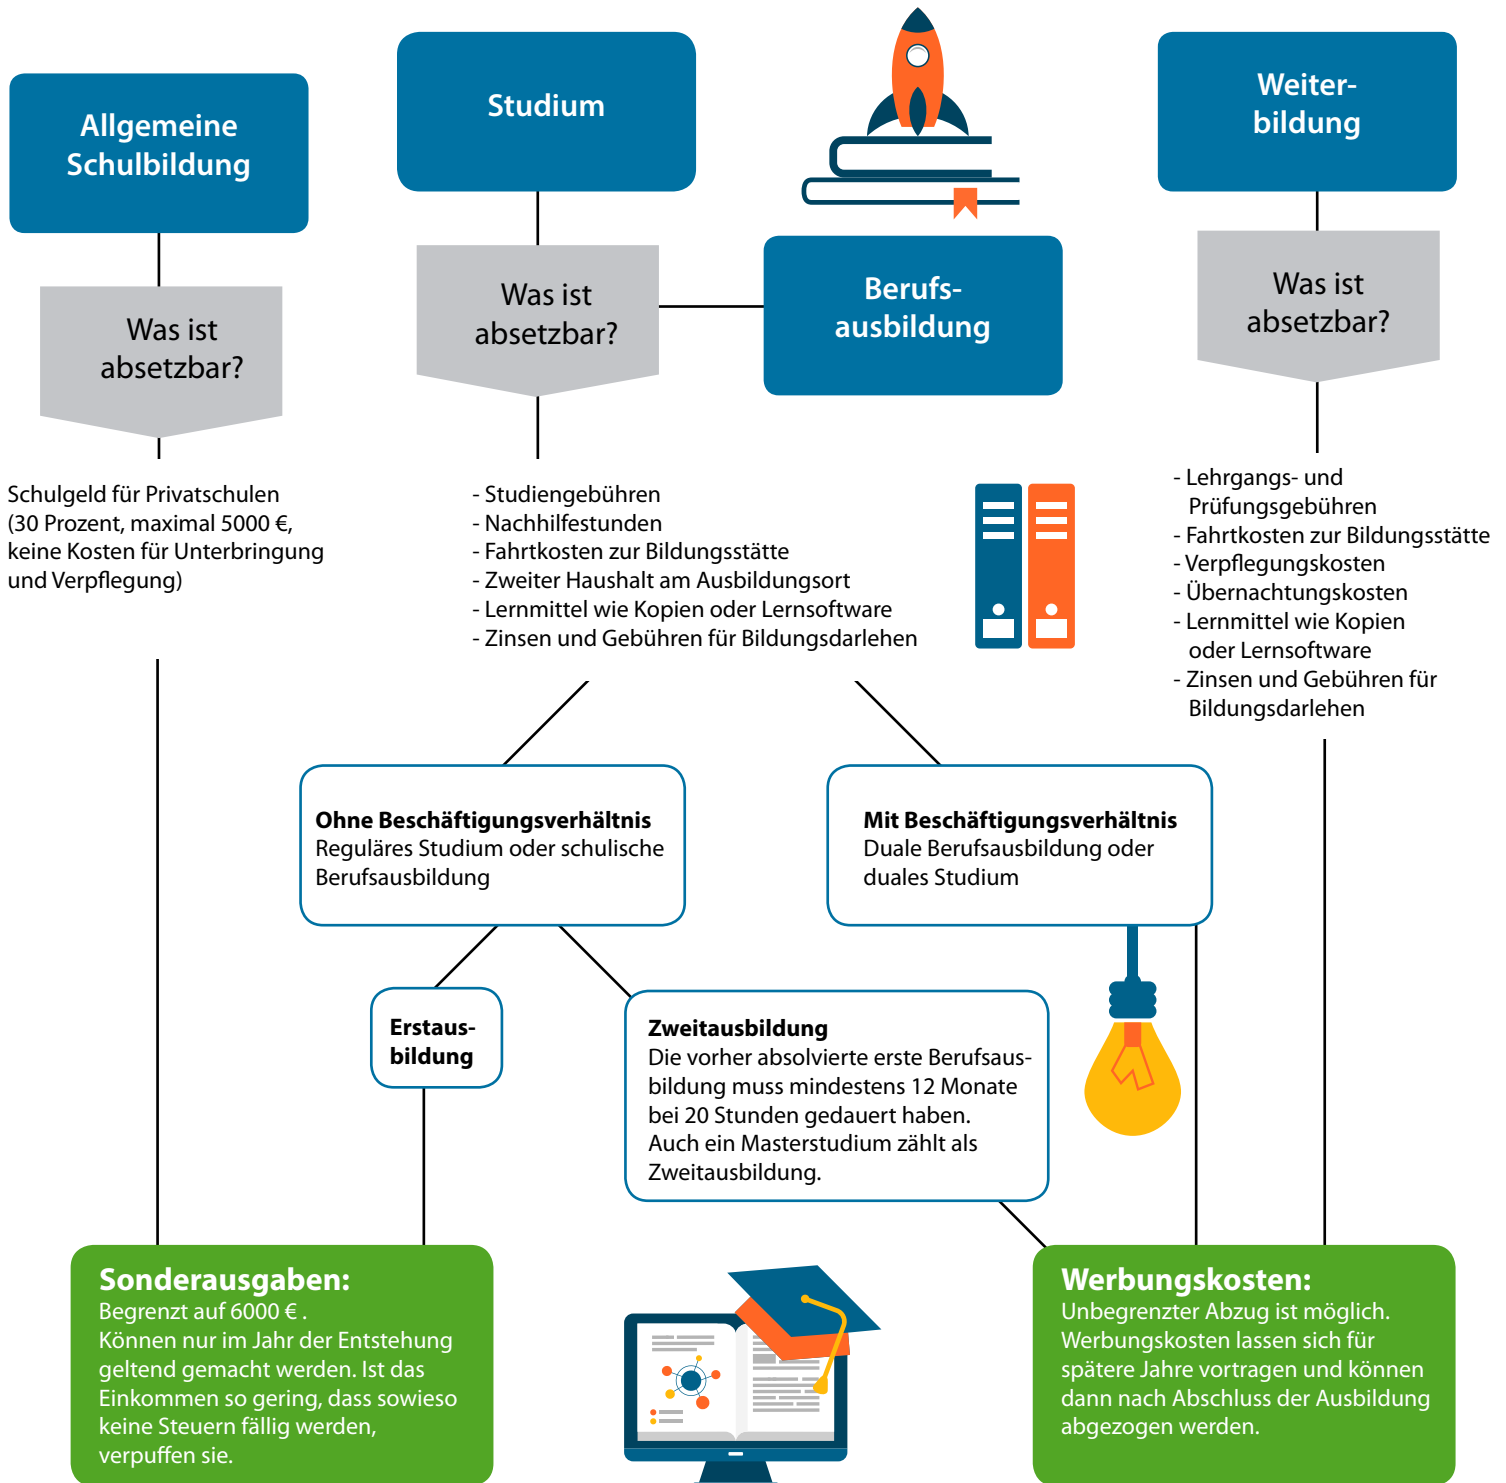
Allgemeine Schulbildung

Was ist absetzbar?

Schulgeld für Privatschulen (30 Prozent, maximal 5000 €, keine Kosten für Unterbringung und Verpflegung)

Studium

Was ist absetzbar?

Berufsausbildung

- Studiengebühren
- Nachhilfestunden
- Fahrtkosten zur Bildungsstätte
- Zweiter Haushalt am Ausbildungsort
- Lernmittel wie Kopien oder Lernsoftware
- Zinsen und Gebühren für Bildungsdarlehen

Weiterbildung

Was ist absetzbar?

- Lehrgangs- und Prüfungsgebühren
- Fahrtkosten zur Bildungsstätte
- Verpflegungskosten
- Übernachtungskosten
- Lernmittel wie Kopien oder Lernsoftware
- Zinsen und Gebühren für Bildungsdarlehen

**Ohne Beschäftigungsverhältnis**
Reguläres Studium oder schulische Berufsausbildung

**Mit Beschäftigungsverhältnis**
Duale Berufsausbildung oder duales Studium

**Erstausbildung**

**Zweitausbildung**
Die vorher absolvierte erste Berufsausbildung muss mindestens 12 Monate bei 20 Stunden gedauert haben.
Auch ein Masterstudium zählt als Zweitausbildung.

**Sonderausgaben:**
Begrenzt auf 6000 € .
Können nur im Jahr der Entstehung geltend gemacht werden. Ist das Einkommen so gering, dass sowieso keine Steuern fällig werden, verpuffen sie.

**Werbungskosten:**
Unbegrenzter Abzug ist möglich. Werbungskosten lassen sich für spätere Jahre vortragen und können dann nach Abschluss der Ausbildung abgezogen werden.